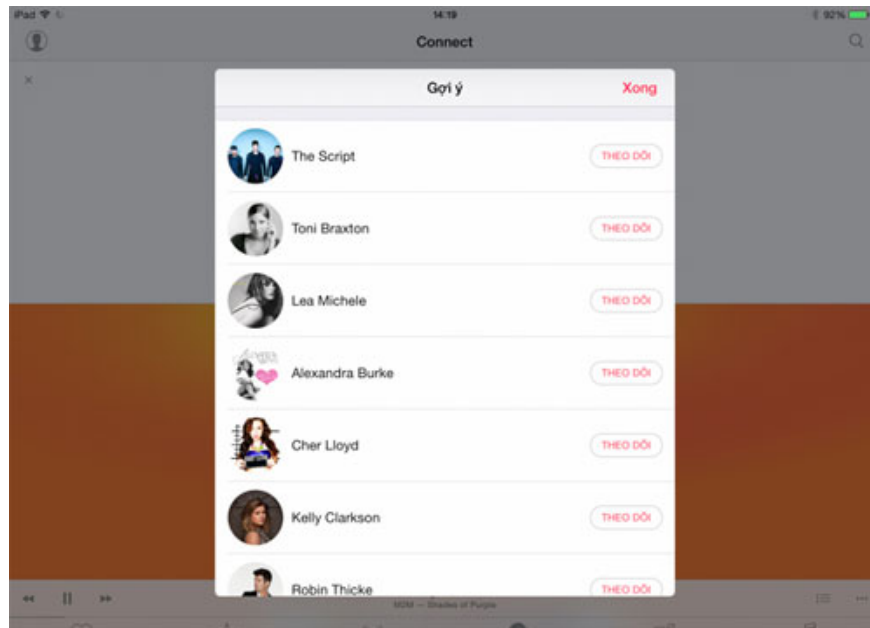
iPad
14:19
92%
Connect
Gợi ý
Xong
The Script
THEO DÕI
Toni Braxton
THEO DÕI
Lea Michele
THEO DÕI
Alexandra Burke
THEO DÕI
Cher Lloyd
THEO DÕI
Kelly Clarkson
THEO DÕI
Robin Thicke
THEO DÕI
MDM — Shades of Purple